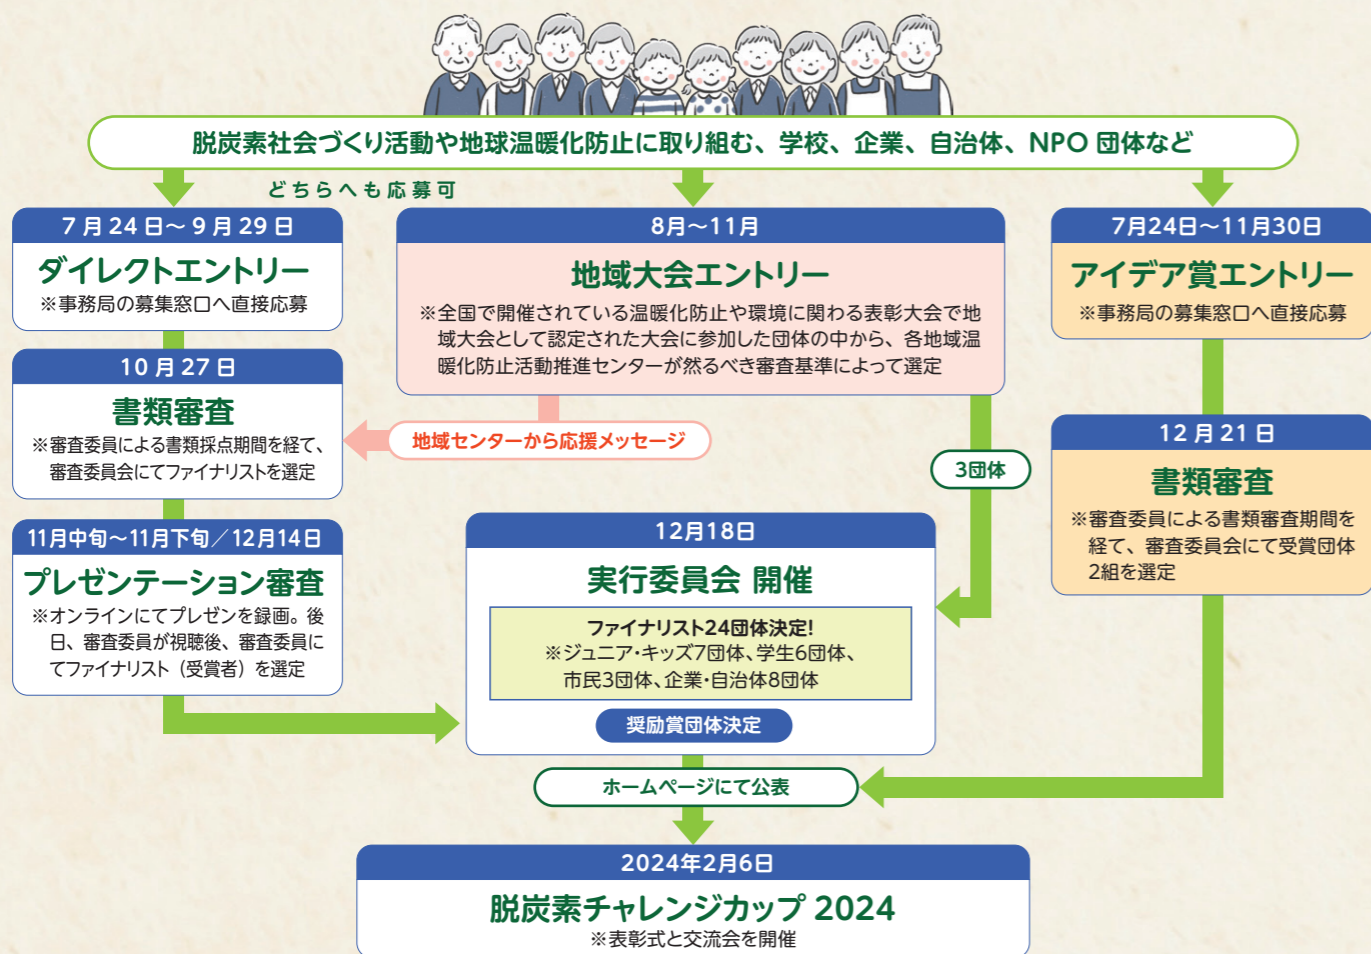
脱炭素社会づくり活動や地球温暖化防止に取り組む、学校、企業、自治体、NPO 団体など

どちらへも応募可

7 月 24 日～ 9 月 29 日
ダイレクトエントリー
※事務局の募集窓口へ直接応募

8月～11月
地域大会エントリー
※全国で開催されている温暖化防止や環境に関わる表彰大会で地域大会として認定された大会に参加した団体の中から、各地域温暖化防止活動推進センターが然るべき審査基準によって選定

7月24日～11月30日
アイデア賞エントリー
※事務局の募集窓口へ直接応募

10 月 27 日
書類審査
※審査委員による書類採点期間を経て、審査委員会にてファイナリストを選定

地域センターから応援メッセージ

3団体

12 月 21 日
書類審査
※審査委員による書類審査期間を経て、審査委員会にて受賞団体2組を選定

11月中旬～11月下旬／12月14日
プレゼンテーション審査
※オンラインにてプレゼンを録画。後日、審査委員が視聴後、審査委員にてファイナリスト（受賞者）を選定

12月18日
実行委員会 開催
ファイナリスト24団体決定!
※ジュニア･キッズ7団体、学生6団体、市民3団体、企業･自治体8団体
奨励賞団体決定

ホームページにて公表

2024年2月6日
脱炭素チャレンジカップ 2024
※表彰式と交流会を開催